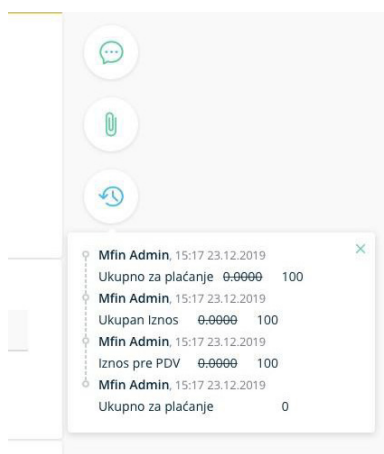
Mfin Admin, 15:17 23.12.2019
Ukupno za plaćanje ~~0.0000~~ 100
Mfin Admin, 15:17 23.12.2019
Ukupan Iznos ~~0.0000~~ 100
Mfin Admin, 15:17 23.12.2019
Iznos pre PDV ~~0.0000~~ 100
Mfin Admin, 15:17 23.12.2019
Ukupno za plaćanje 0